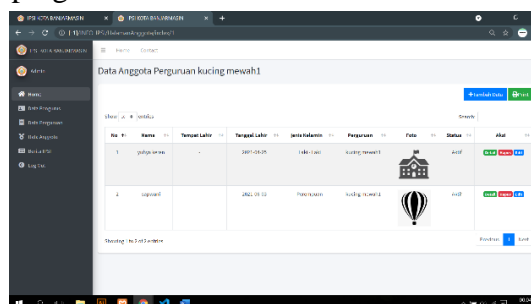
pg

IPSI KOTA BANJARMASIN × IPSI KOTA BANJARMASIN × +

← → C ⓘ 127.0.0.1/IPSI/listanggota/index/1

IPSI KOTA BANJARMASIN ≡ Home Contact

Admin

Home
Data Program
Data Perguruan
Data Anggota
Berita IPSI
Log Out

Data Anggota Perguruan kucing mewah1

+Tambah Data Print

Show 10 entries Search:

| No | Nama | Tempat Lahir | Tanggal Lahir | Jenis Kelamin | Perguruan | Foto | Status | Aksi |
|---|---|---|---|---|---|---|---|---|
| 1 | pdhgsiresh | - | 2021-01-25 | Laki-Laki | kucing mewah1 | | Aktif | Detail Hapus Edit |
| 2 | sapyard | | 2021-01-13 | Perempuan | kucing mewah1 | | Aktif | Detail Hapus Edit |

Showing 1 to 2 of 2 entries

Previous 1 Next